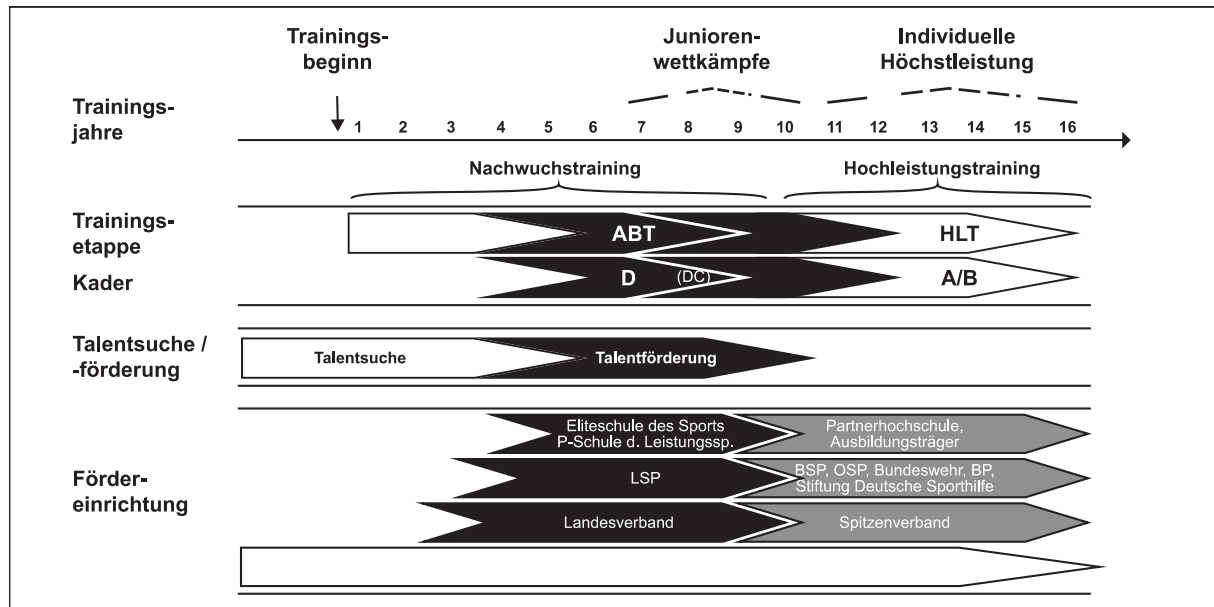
Trainingsbeginn

Juniorenwettkämpfe

Individuelle Höchstleistung

Trainingsjahre

1 2 3 4 5 6 7 8 9 10 11 12 13 14 15 16

Nachwuchstraining

Hochleistungstraining

Trainingsetappe

ABT

HLT

Kader

D

(DC)

A/B

Talentsuche / -förderung

Talentsuche

Talentförderung

Eliteschule des Sports P-Schule d. Leistungssp.

Partnerhochschule, Ausbildungsträger

Fördereinrichtung

LSP

BSP, OSP, Bundeswehr, BP, Stiftung Deutsche Sporthilfe

Landesverband

Spitzenverband